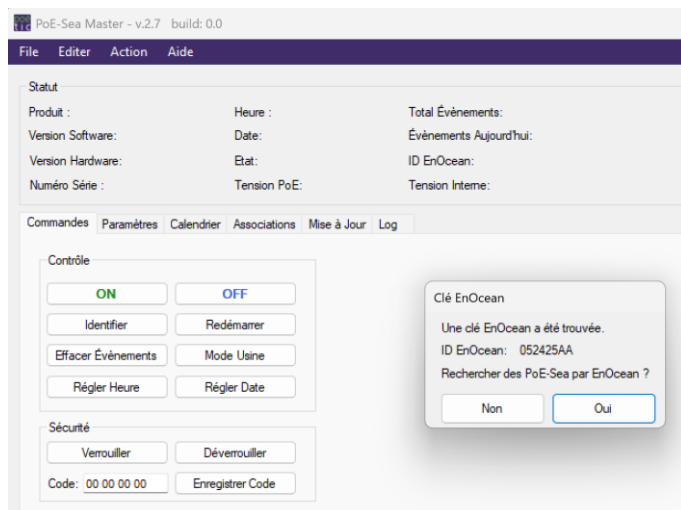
PoE-Sea Master - v.2.7 build: 0.0

File Editer Action Aide

Statut

Produit :
Version Software:
Version Hardware:
Numéro Série :

Heure :
Date:
Etat:
Tension PoE:

Total Évènements:
Évènements Aujourd'hui:
ID EnOcean:
Tension Interne:

Commandes Paramètres Calendrier Associations Mise à Jour Log

Contrôle

ON
OFF
Identifier
Redémarrer
Effacer Évènements
Mode Usine
Régler Heure
Régler Date

Sécurité

Verrouiller
Déverrouiller
Code: 00 00 00 00
Enregistrer Code

Clé EnOcean

Une clé EnOcean a été trouvée.
ID EnOcean: 052425AA
Rechercher des PoE-Sea par EnOcean ?

Non
Oui